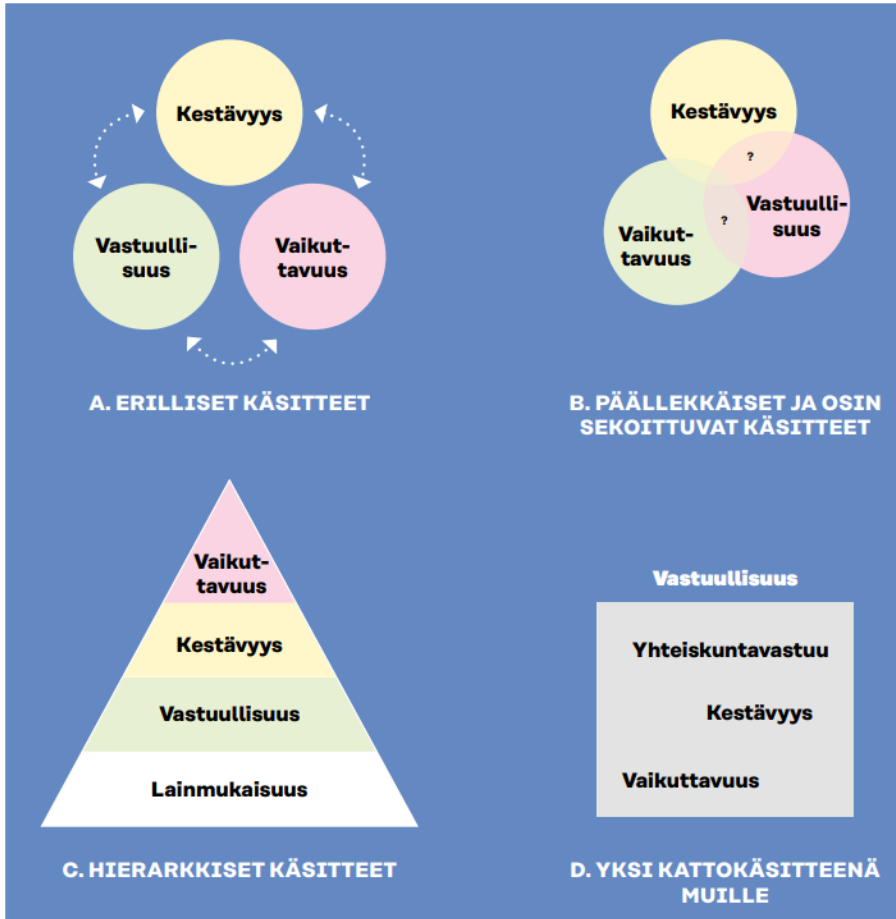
Kestävyys

Vastuullisuus

Vaikuttavuus

A. ERILLISET KÄSITTEET

Kestävyys

?

Vastuullisuus

?

Vaikuttavuus

B. PÄÄLLEKKÄISET JA OSIN SEKOITTUVAT KÄSITTEET

Vaikuttavuus

Kestävyys

Vastuullisuus

Lainmukaisuus

C. HIERARKKISET KÄSITTEET

Vastuullisuus

Yhteiskuntavastuu

Kestävyys

Vaikuttavuus

D. YKSI KATTOKÄSITTEENÄ MUILLE